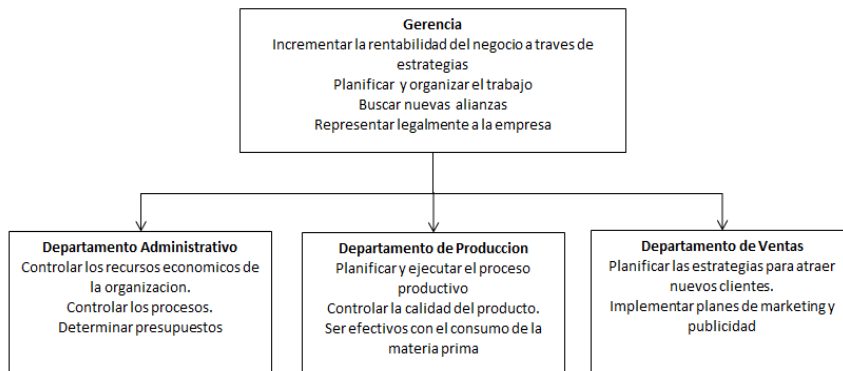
Gerencia
Incrementar la rentabilidad del negocio a traves de estrategias
Planificar y organizar el trabajo
Buscar nuevas alianzas
Representar legalmente a la empresa

Departamento Administrativo
Controlar los recursos economicos de la organizacion.
Controlar los procesos.
Determinar presupuestos

Departamento de Produccion
Planificar y ejecutar el proceso productivo
Controlar la calidad del producto.
Ser efectivos con el consumo de la materia prima

Departamento de Ventas
Planificar las estrategias para atraer nuevos clientes.
Implementar planes de marketing y publicidad